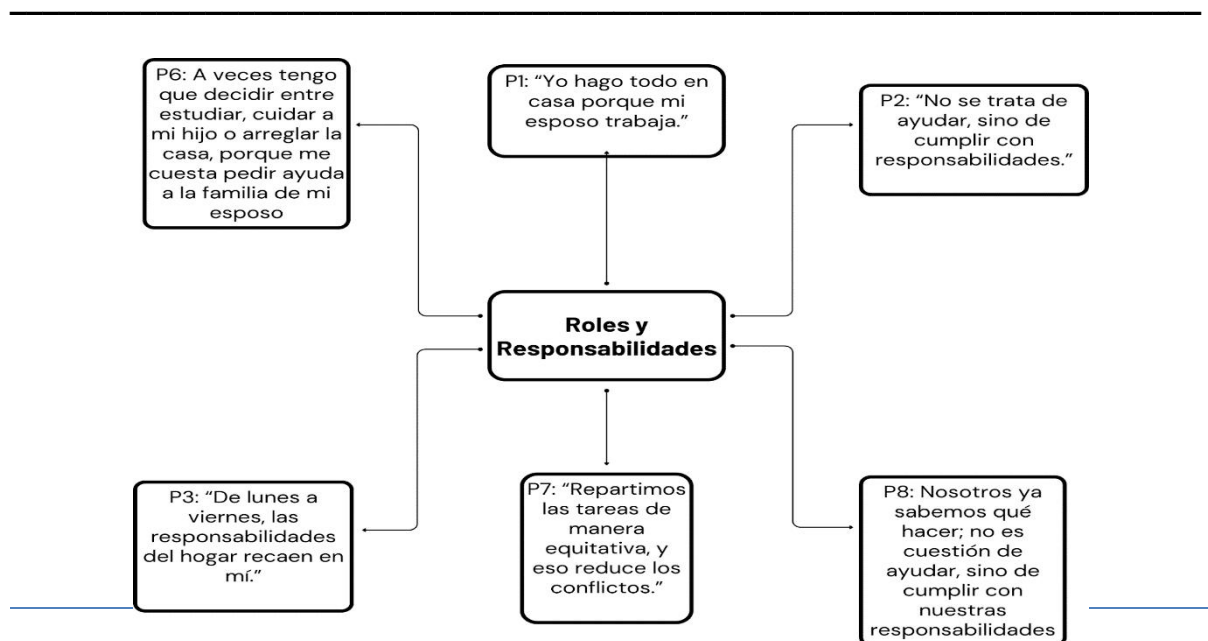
P6: A veces tengo que decidir entre estudiar, cuidar a mi hijo o arreglar la casa, porque me cuesta pedir ayuda a la familia de mi esposo

P1: “Yo hago todo en casa porque mi esposo trabaja.”

P2: “No se trata de ayudar, sino de cumplir con responsabilidades.”

Roles y Responsabilidades

P3: “De lunes a viernes, las responsabilidades del hogar recaen en mí.”

P7: “Repartimos las tareas de manera equitativa, y eso reduce los conflictos.”

P8: Nosotros ya sabemos qué hacer; no es cuestión de ayudar, sino de cumplir con nuestras responsabilidades